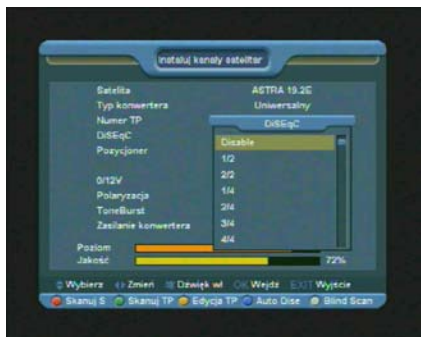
Instaluj kanały satelitar

Satelita ASTRA 19.2E
Typ konwertera Uniwersalny
Numer TP
DiSEqC
Pozycjoner

0/12V
Polaryzacja
ToneBurst
Zasilanie konwertera

DiSEqC
Disable
1/2
2/2
1/4
2/4
3/4
4/4

Poziom
Jakość 72%

Wybierz Zmień Dźwięk wł OK Wejdź EXIT Wyjście
Skanuj S Skanuj TP Edycja TP Auto Disc Blind Scan